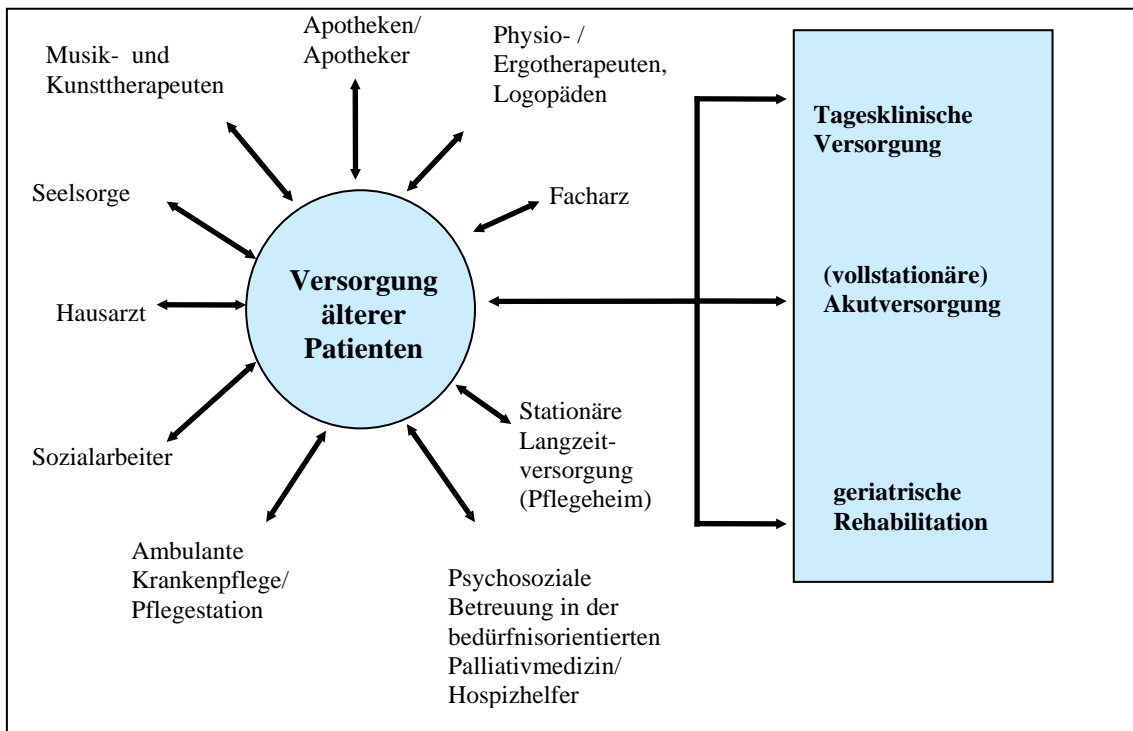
Musik- und Kunsttherapeuten

Apotheken/ Apotheker

Physio- / Ergotherapeuten, Logopäden

Seelsorge

Facharz

Versorgung älterer Patienten

Hausarzt

Sozialarbeiter

Stationäre Langzeitversorgung (Pflegeheim)

Ambulante Krankenpflege/ Pflegestation

Psychosoziale Betreuung in der bedürfnisorientierten Palliativmedizin/ Hospizhelfer

Tagesklinische Versorgung

(vollstationäre) Akutversorgung

geriatrische Rehabilitation